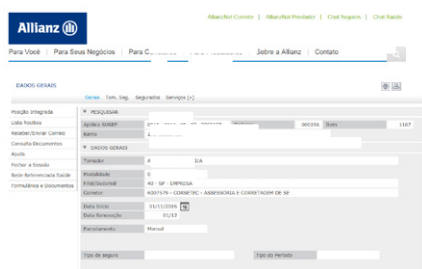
Allianz

Allianz Net Corretor | Allianz Net Produtor | Chat Seguros | Chat Saúde

Para Você | Para Seus Negócios | Para C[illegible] | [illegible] | Sobre a Allianz | Contato

DADOS GERAIS

Gerais | Tom. Seg. | Segurados | Serviços (+)

Posição Integrada
Lista Pedidos
Receber/Enviar Correio
Consulta Documentos
Ajuda
Fechar a Sessão
Rede Referenciada Saúde
Formulários e Documentos

PESQUISAR

Apólice SUSEP | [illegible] | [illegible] | 000356 | Item | 1167
Ramo | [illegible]

DADOS GERAIS

Tomador | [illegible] | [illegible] LDA
Modalidade | 0
Filial/Sucursal | 40 - SP - EMPRESA
Corretor | 0207579 - CONSETEC - ASSESSORIA E CORRETAGEM DE SE
Data Início | 01/11/2016
Data Renovação | 01/12
Parcelamento | Mensal

Tipo de seguro | Tipo de Período